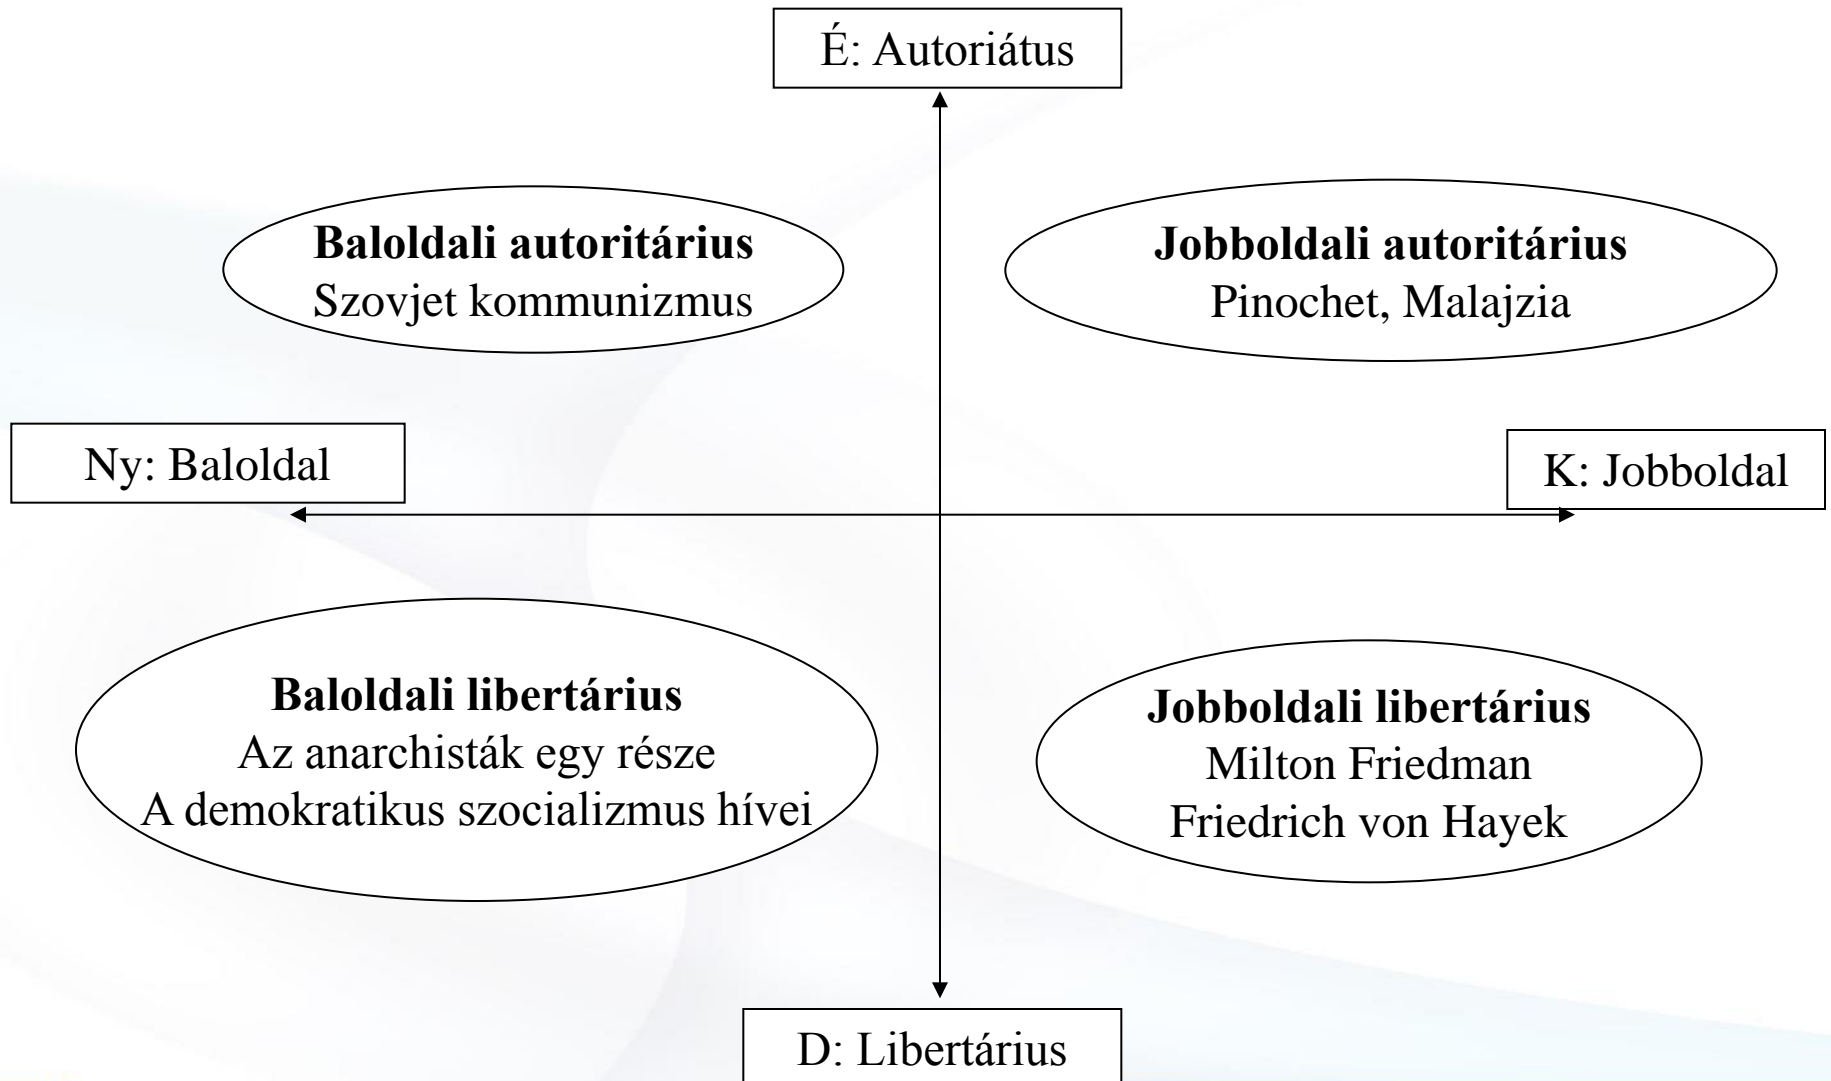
É: Autoriátus

**Baloldali autoritárius**
Szovjet kommunizmus

**Jobboldali autoritárius**
Pinochet, Malajzia

Ny: Baloldal

K: Jobboldal

**Baloldali libertárius**
Az anarchisták egy része
A demokratikus szocializmus hívei

**Jobboldali libertárius**
Milton Friedman
Friedrich von Hayek

D: Libertárius